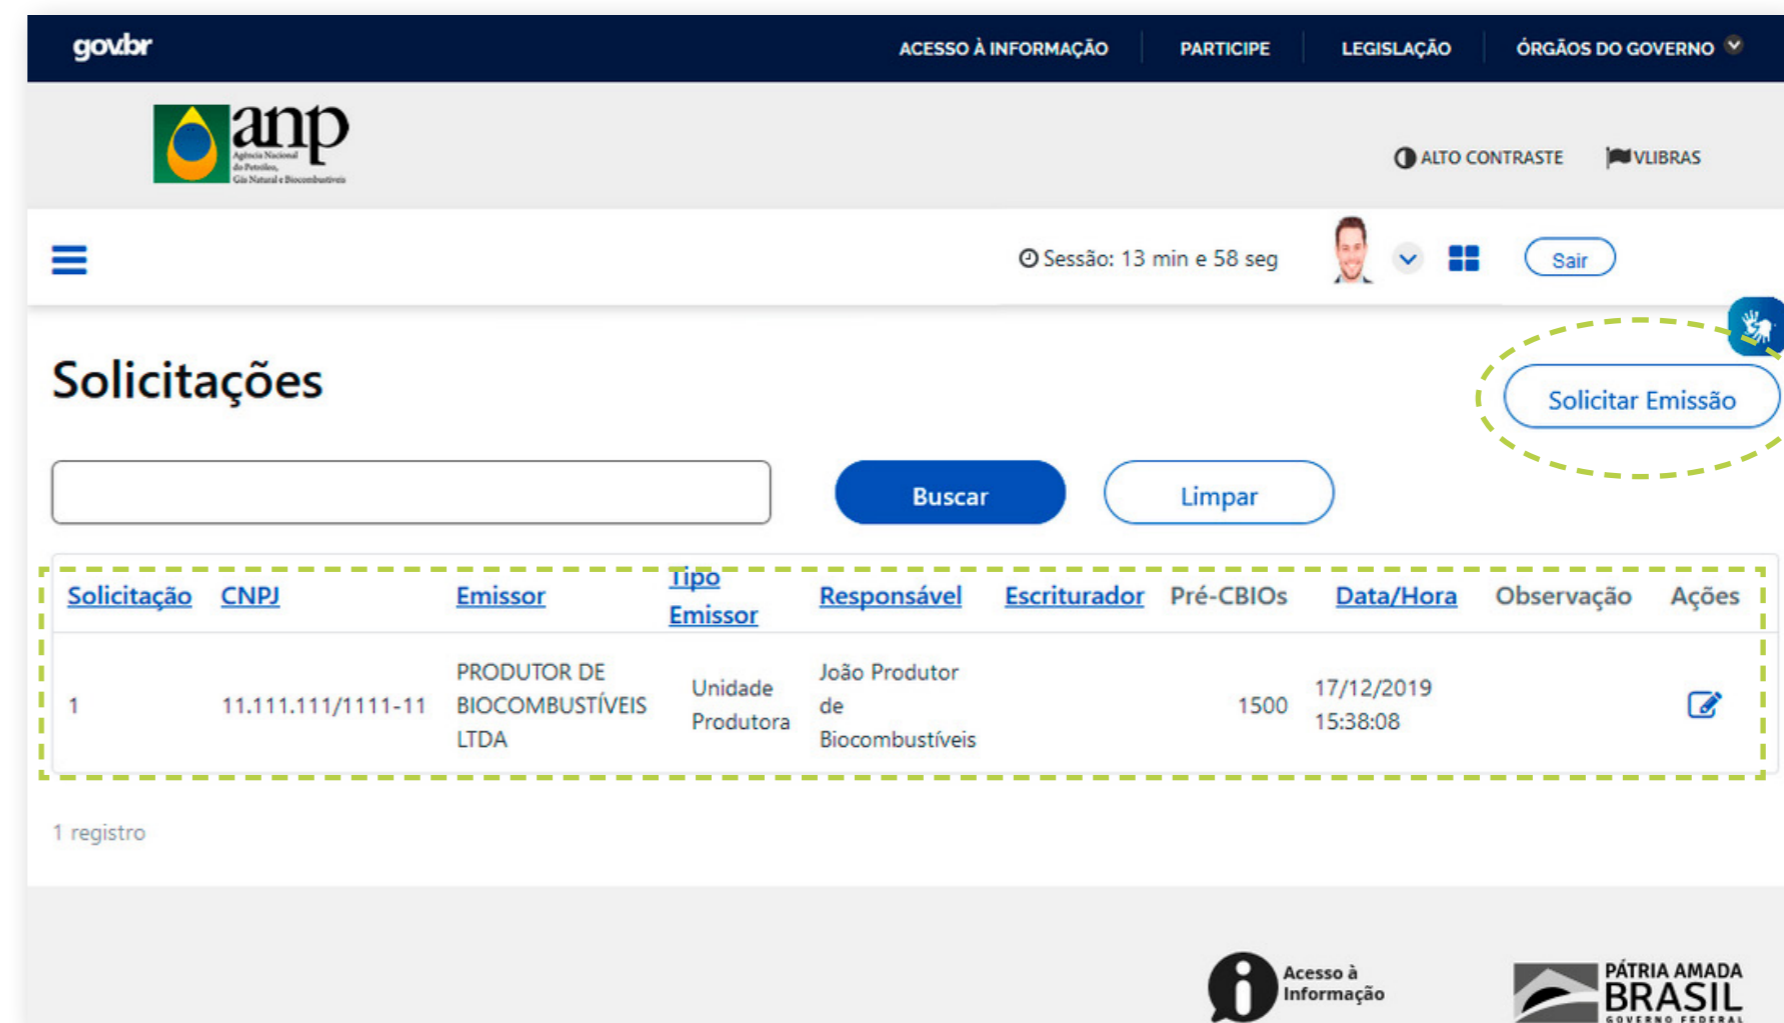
gov.br

ACESSO À INFORMAÇÃO PARTICIPE LEGISLAÇÃO ÓRGÃOS DO GOVERNO

anp
Agência Nacional do Petróleo, Gás Natural e Biocombustíveis

ALTO CONTRASTE VLIBRAS

Sessão: 13 min e 58 seg

Sair

Solicitações

Solicitar Emissão

Buscar Limpar

| Solicitação | CNPJ | Emissor | Tipo Emissor | Responsável | Escriturador | Pré-CBIOs | Data/Hora | Observação | Ações |
|---|---|---|---|---|---|---|---|---|---|
| 1 | 11.111.111/1111-11 | PRODUTOR DE BIOCOMBUSTÍVEIS LTDA | Unidade Produtora | João Produtor de Biocombustíveis | | 1500 | 17/12/2019 15:38:08 | | |

1 registro

Acesso à Informação

PÁTRIA AMADA BRASIL GOVERNO FEDERAL